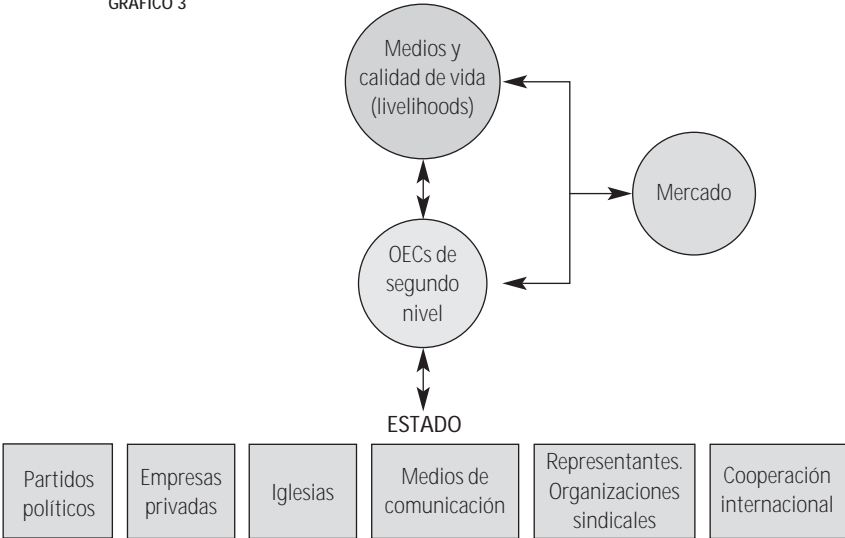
GRÁFICO 3

Medios y calidad de vida (livelihoods)

Mercado

OECs de segundo nivel

ESTADO

Partidos políticos

Empresas privadas

Iglesias

Medios de comunicación

Representantes. Organizaciones sindicales

Cooperación internacional